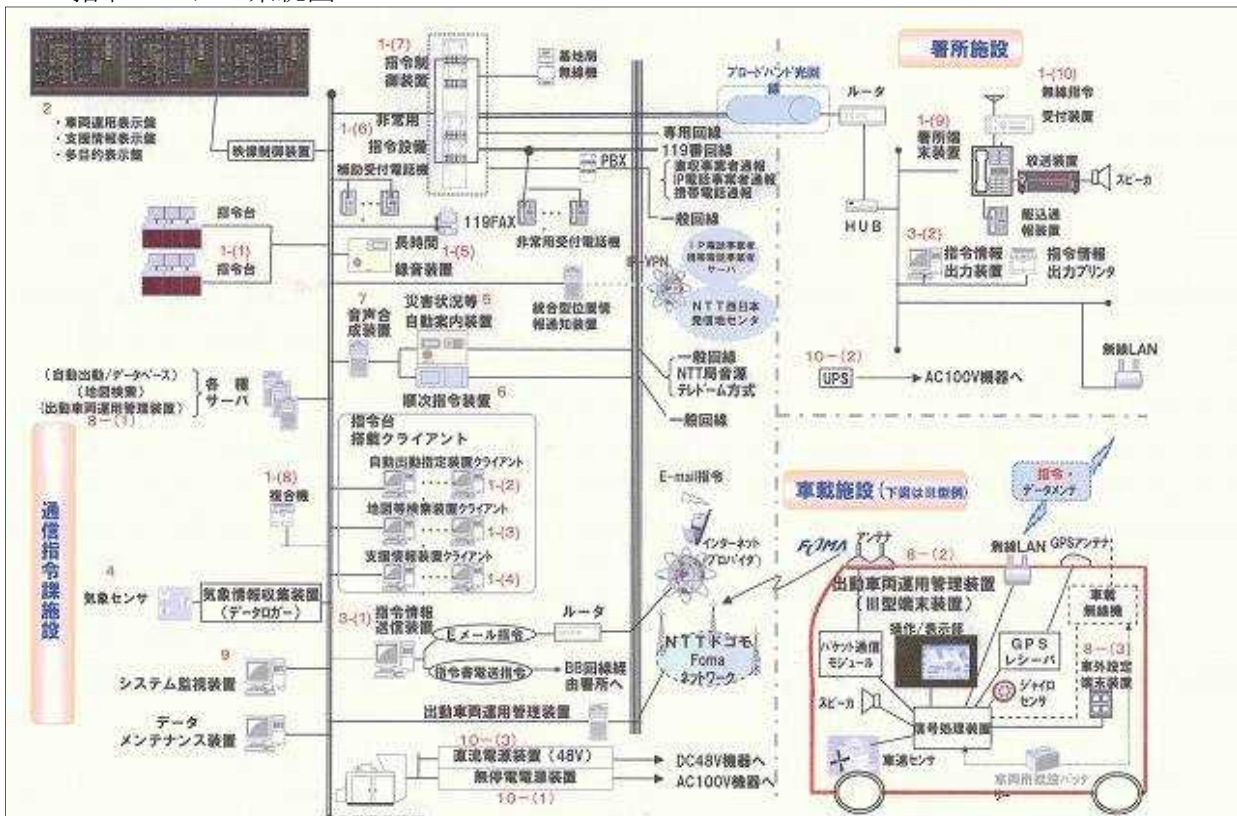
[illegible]

2
・車両運用表示盤
・支援情報表示盤
・多目的表示盤

映像制御装置

1-(7)
指令制御装置

基地用無線機

1-(6)
非常用指令設備

補助受付電話機

専用回線
119番回線
PBX
固定事業者通報
IP電話事業者通報
携帯電話通報
一般回線

ブロードバンド光回線

ルータ

HUB

署所施設

1-(10)
無線指令受付装置

1-(9)
署所端末装置

放送装置
スピーカ

駆込通報装置

3-(2)
指令情報出力装置
指令情報出力プリンタ

無線LAN

10－(2)
UPS
AC100V機器へ

指令台
1-(1)
指令台

119FAX
非常用受付電話機

長時間
1-(5)
録音装置

IP電話事業者携帯電話事業者サーバ

IP-VPN

NTT西日本発信地センタ

7
音声合成装置

災害状況等 5
自動案内装置

統合型位置情報通知装置

一般回線
NTT局音源テレドーム方式

順次指令装置 6

一般回線

(自動出動/データベース)
(地図検索)
(出動車両運用管理装置)
8－(1)
各種サーバ

指令台搭載クライアント
自動出動指定装置クライアント 1-(2)
地図等検索装置クライアント 1-(3)
支援情報装置クライアント 1-(4)

1-(8)
複合機

通信指令課施設

4
気象センサ
気象情報収集装置(データロガー)

3-(1)
指令情報送信装置
Eメール指令
指令書電送指令
BB回線経由署所へ

ルータ

E-mail指令

インターネット(プロバイダ)

NTTドコモ Foma ネットワーク

9
システム監視装置

データメンテナンス装置

出動車両運用管理装置

10－(3)
直流電源装置(48V)
DC48V機器へ
無停電電源装置
AC100V機器へ
10－(1)

車載施設(下図は旧型例)

指令・データメンテ

FOMA
アンテナ
8－(2)
無線LAN
GPSアンテナ

出動車両運用管理装置
(旧型端末装置)

車載無線機

パケット通信モジュール
操作/表示器
GPSレシーバ

8－(3)
車外設定端末装置

スピーカ
ジャイロセンサ
信号処理装置
車速センサ
車両用補助バッテリー